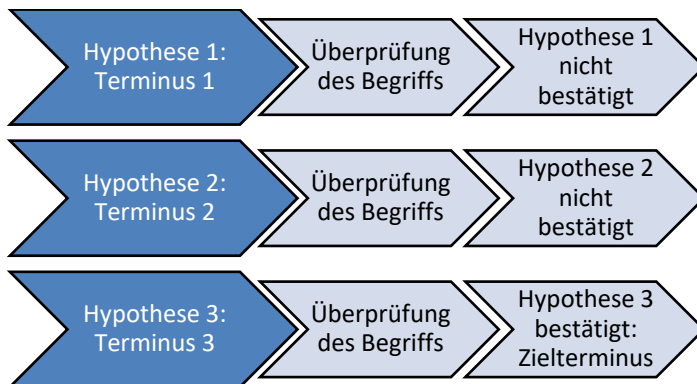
Hypothese 1: Terminus 1

Überprüfung des Begriffs

Hypothese 1 nicht bestätigt

Hypothese 2: Terminus 2

Überprüfung des Begriffs

Hypothese 2 nicht bestätigt

Hypothese 3: Terminus 3

Überprüfung des Begriffs

Hypothese 3 bestätigt: Zielterminus